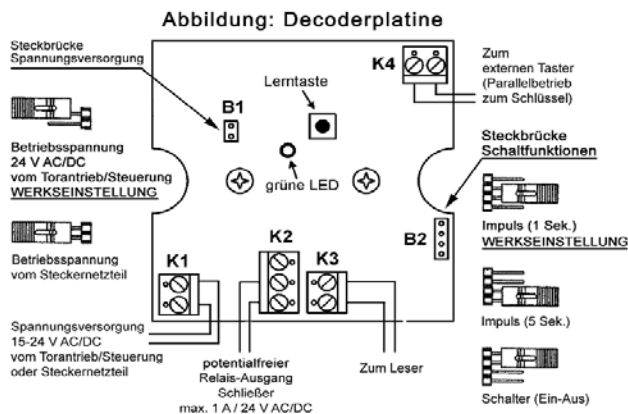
Abbildung: Decoderplatine

Steckbrücke Spannungsversorgung

B1

Lerntaste

K4

Zum externen Taster (Parallelbetrieb zum Schlüssel)

Betriebsspannung 24 V AC/DC vom Torantrieb/Steuerung WERKSEINSTELLUNG

grüne LED

Steckbrücke Schaltfunktionen

Impuls (1 Sek.) WERKSEINSTELLUNG

B2

Betriebsspannung vom Steckernetzteil

K1

K2

K3

Impuls (5 Sek.)

Spannungsversorgung 15-24 V AC/DC vom Torantrieb/Steuerung oder Steckernetzteil

potentialfreier Relais-Ausgang Schließer max. 1 A / 24 V AC/DC

Zum Leser

Schalter (Ein-Aus)